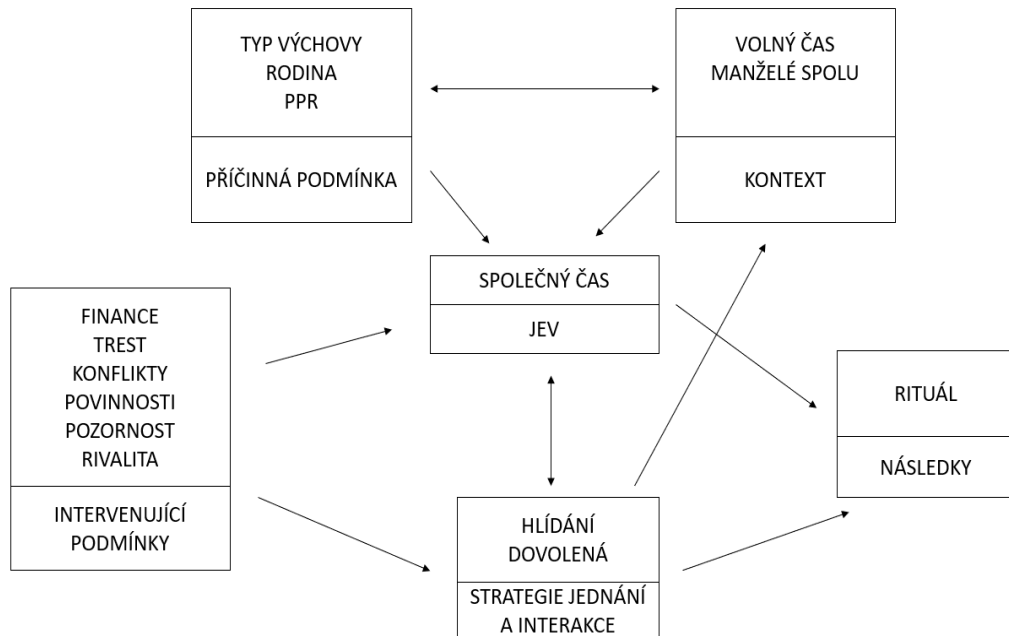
TYP VÝCHOVY
RODINA
PPR

PŘÍČINNÁ PODMÍNKA

VOLNÝ ČAS
MANŽELÉ SPOLU

KONTEXT

SPOLEČNÝ ČAS

JEV

FINANCE
TREST
KONFLIKTY
POVINNOSTI
POZORNOST
RIVALITA

INTERVENUJÍCÍ PODMÍNKY

RITUÁL

NÁSLEDKY

HLÍDÁNÍ
DOVOLENÁ

STRATEGIE JEDNÁNÍ A INTERAKCE